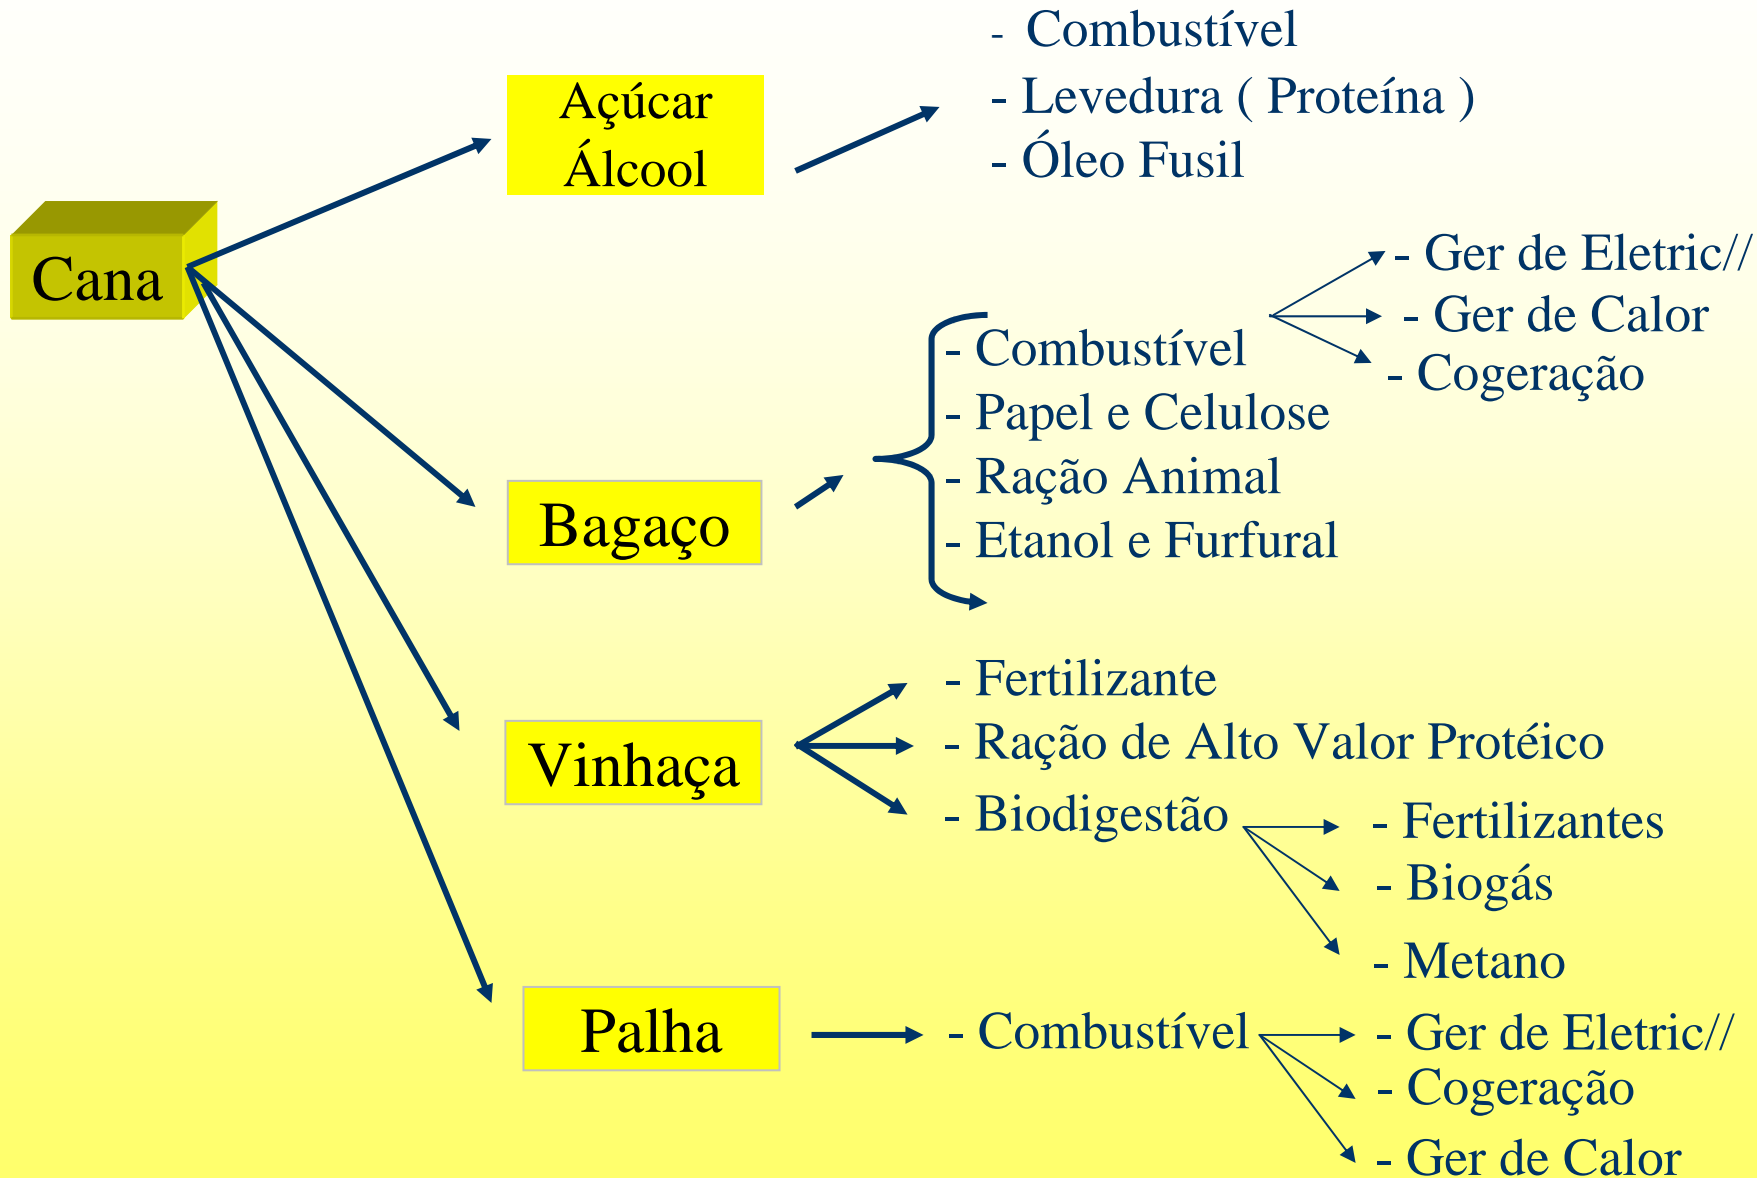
Cana

Açúcar
Álcool

- Combustível
- Levedura ( Proteína )
- Óleo Fusil

Bagaço

- Combustível
- Papel e Celulose
- Ração Animal
- Etanol e Furfural

- Ger de Eletric//
- Ger de Calor
- Cogeração

Vinhaça

- Fertilizante
- Ração de Alto Valor Protéico
- Biodigestão

- Fertilizantes
- Biogás
- Metano

Palha

- Combustível

- Ger de Eletric//
- Cogeração
- Ger de Calor